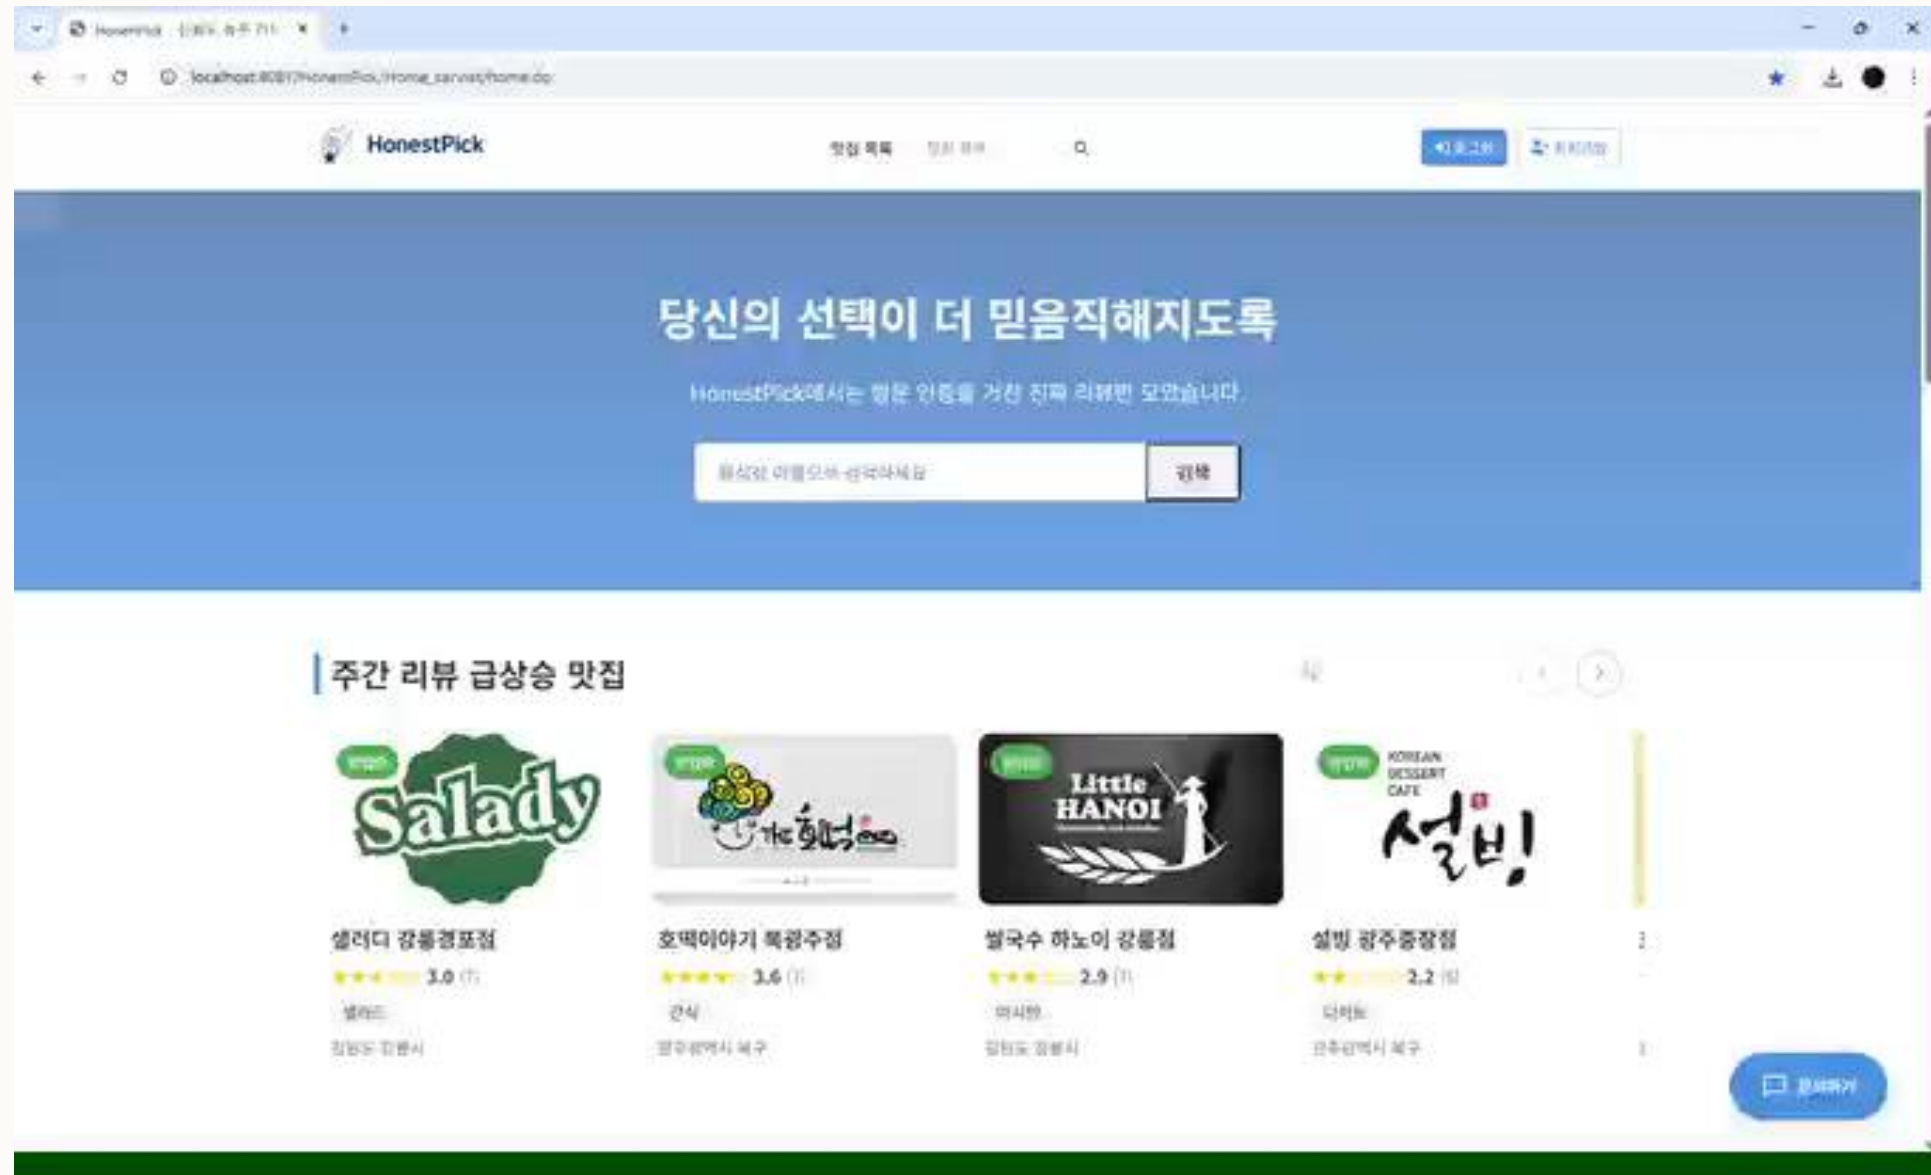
HonestPick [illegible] ×

localhost:8081/HonestPick/Home_servlet/home.do

HonestPick

맛집 목록 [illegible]

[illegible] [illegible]

당신의 선택이 더 믿음직해지도록

HonestPick에서는 방문 인증을 거친 진짜 리뷰만 모았습니다.

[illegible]

검색

주간 리뷰 급상승 맛집

영업중
Salady
샐러디 강릉경포점
3.0 (1)
샐러드
강원도 강릉시

영업중
호떡이야기 북광주점
3.6 (1)
간식
광주광역시 북구

영업중
Little HANOI
쌀국수 하노이 강릉점
2.9 (1)
아시안
강원도 강릉시

영업중
KOREAN DESSERT CAFE
설빙
설빙 광주중흥점
2.2 (5)
디저트
광주광역시 북구

문의하기